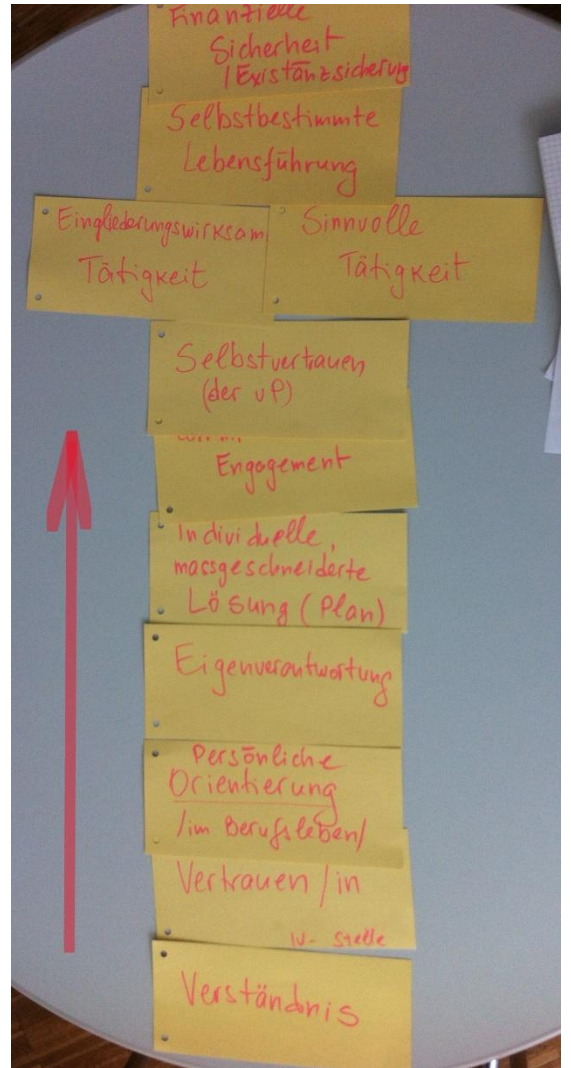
Finanzielle Sicherheit / Existenzsicherung

Selbstbestimmte Lebensführung

Eingliederungswirksam Tätigkeit

Sinnvolle Tätigkeit

Selbstvertrauen (der vP)

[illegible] Engagement

Individuelle, massgeschneiderte Lösung (Plan)

Eigenverantwortung

Persönliche Orientierung /im Berufsleben/

Vertrauen / in IV- Stelle

Verständnis